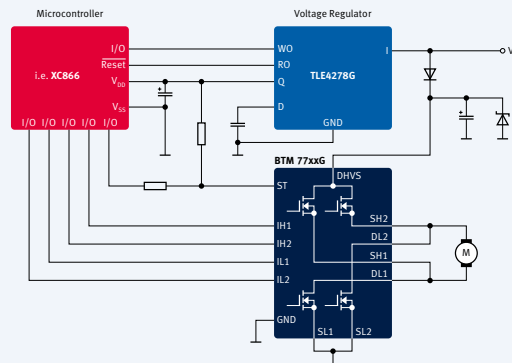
Microcontroller

Voltage Regulator

i.e. XC866

I/O
$\overline{\text{Reset}}$
$V_{DD}$
$V_{SS}$

I/O I/O I/O I/O I/O

WO
RO
Q
D

TLE4278G

I

GND

V

BTM 77xxG

ST
DHVS
IH1
IH2
IL1
IL2
GND
SH2
DL2
SH1
DL1
SL1
SL2

M